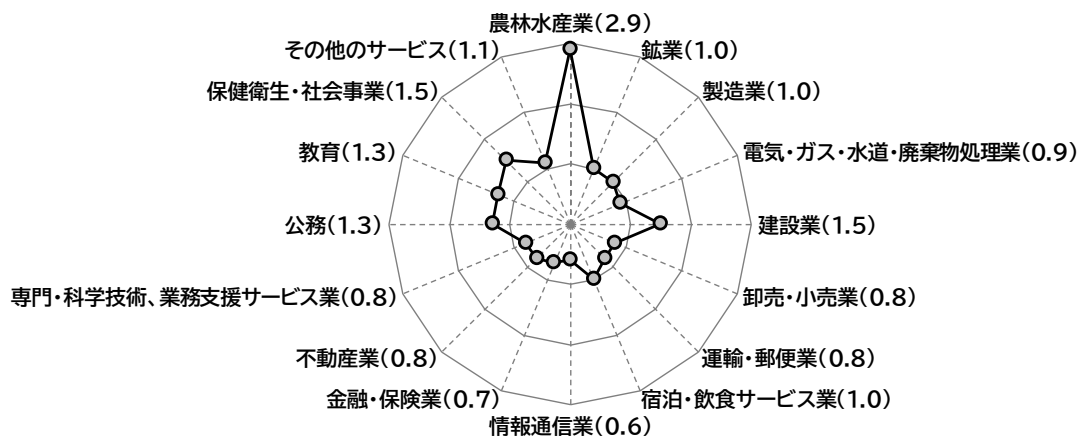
農林水産業(2.9)
鉱業(1.0)
製造業(1.0)
電気・ガス・水道・廃棄物処理業(0.9)
建設業(1.5)
卸売・小売業(0.8)
運輸・郵便業(0.8)
宿泊・飲食サービス業(1.0)
情報通信業(0.6)
金融・保険業(0.7)
不動産業(0.8)
専門・科学技術、業務支援サービス業(0.8)
公務(1.3)
教育(1.3)
保健衛生・社会事業(1.5)
その他のサービス(1.1)